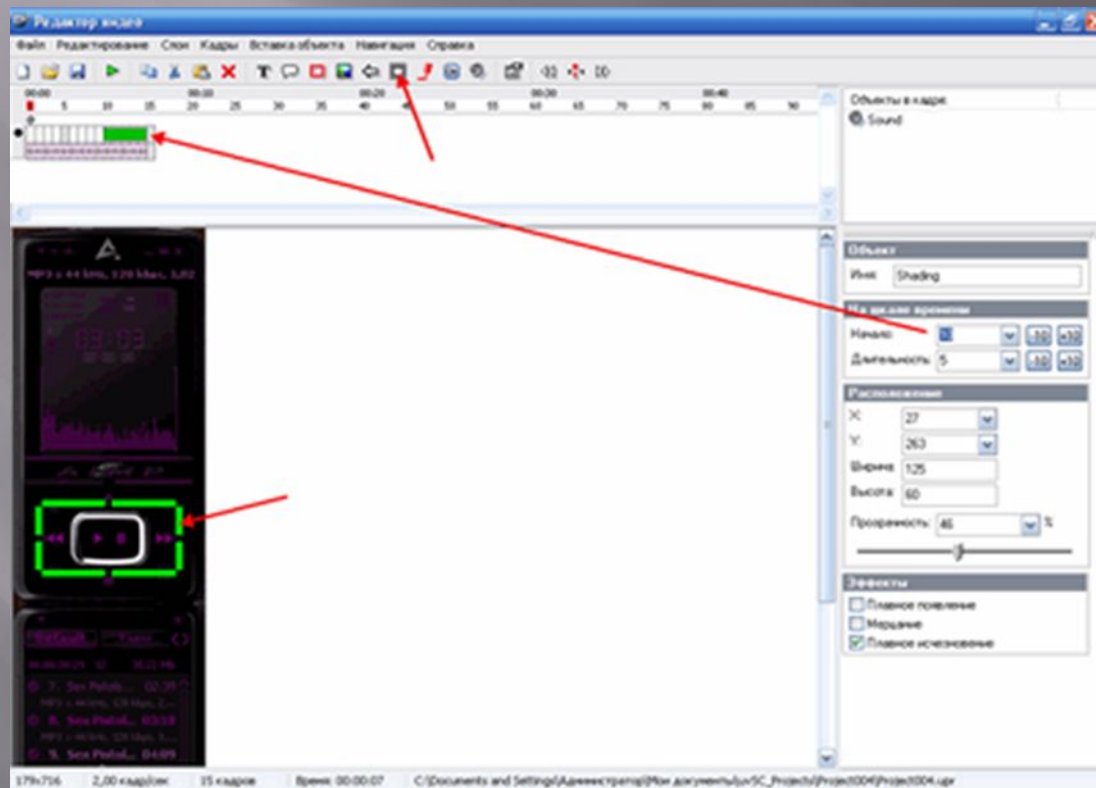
Редактор видео

Файл Редактирование Слои Кадры Вставка объекта Навигация Справка

00:00 00:10 00:20 00:30 00:40
5 10 15 20 25 30 35 40 45 50 55 60 65 70 75 80 85 90

Объекты в кадре:
Sound

Объект
Имя Shading

На шкале времени
Начало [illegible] -10 +10
Длительность 5 -10 +10

Расположение
X: 27
Y: 263
Ширина 125
Высота 60
Прозрачность 46 %

Эффекты
Плавное появление
Мерцание
Плавное исчезновение

MP3 :: 44 kHz, 320 kbps, 3,02

03:03

Default

7. Sex Pistol... 02:35
8. Sex Pistol... 03:18
9. Sex Pistol... 04:09

179x716 2,00 кадр/сек 15 кадров Время: 00:00:07 C:\Documents and Settings\Администратор\Мои документы\uvSC_Projects\Project004\Project004.uvr